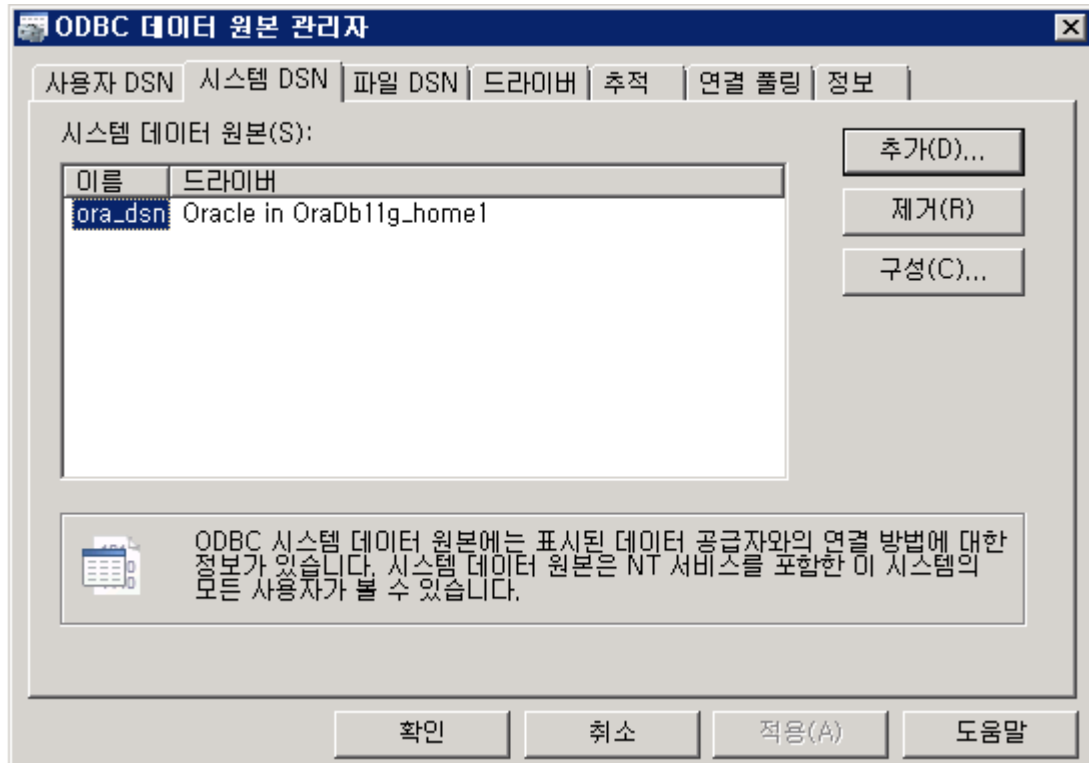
ODBC 데이터 원본 관리자

사용자 DSN | 시스템 DSN | 파일 DSN | 드라이버 | 추적 | 연결 풀링 | 정보

시스템 데이터 원본(S):

| 이름 | 드라이버 |
|---|---|
| ora_dsn | Oracle in OraDb11g_home1 |

추가(D)...

제거(R)

구성(C)...

ODBC 시스템 데이터 원본에는 표시된 데이터 공급자와의 연결 방법에 대한 정보가 있습니다. 시스템 데이터 원본은 NT 서비스를 포함한 이 시스템의 모든 사용자가 볼 수 있습니다.

확인 취소 적용(A) 도움말